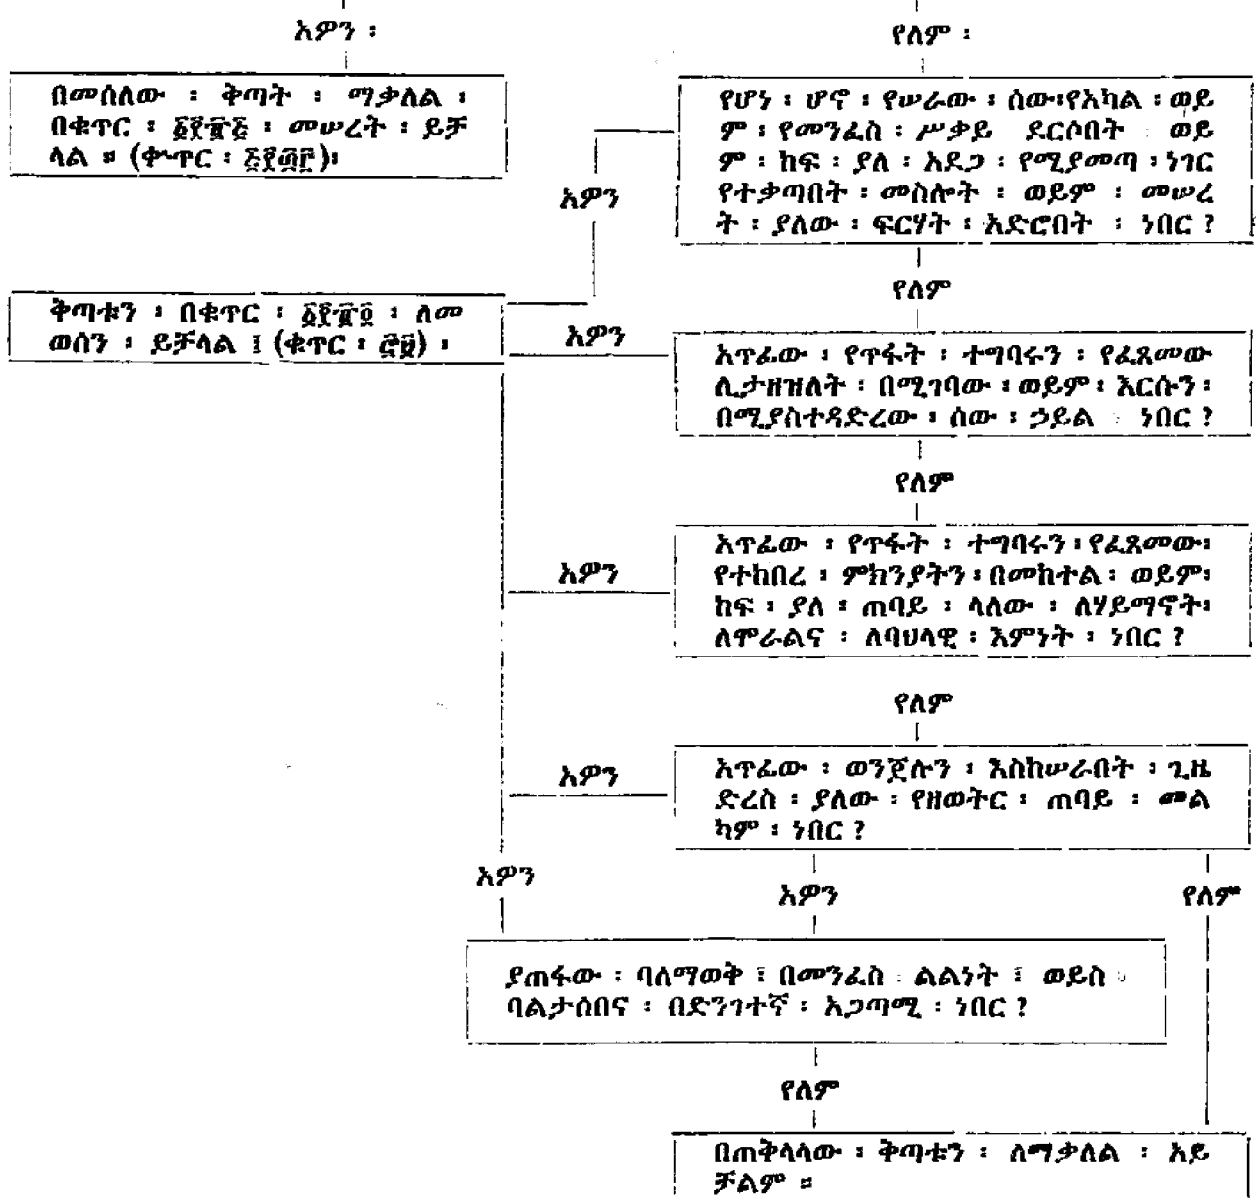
አዎን ፡

የለም ፡

በመሰለው ፡ ቅጣት ፡ ማቃለል ፡ በቁጥር ፡ ፩፻፹፩ ፡ መሠረት ፡ ይቻላል ። (ቍጥር ፡ ፩፻፹፫)፡

አዎን

የሆነ ፡ ሆኖ ፡ የሠራው ፡ ሰው፡የአካል ፡ ወይም ፡ የመንፈስ ፡ ሥቃይ ደርሶበት ወይም ፡ ከፍ ፡ ያለ ፡ አደጋ ፡ የሚያመጣ ፡ ነገር የተቃጣበት ፡ መስሎት ፡ ወይም ፡ መሠረት ፡ ያለው ፡ ፍርሃት ፡ አድሮበት ፡ ነበር ?

የለም

ቅጣቱን ፡ በቁጥር ፡ ፩፻፹፪ ፡ ለመወሰን ፡ ይቻላል ፤ (ቁጥር ፡ ፸፱) ፡

አዎን

አጥፊው ፡ የጥፋት ፡ ተግባሩን ፡ የፈጸመው ሊታዘዝለት ፡ በሚገባው ፡ ወይም ፡ እርሱን ፡ በሚያስተዳድረው ፡ ሰው ፡ ኃይል ፡ ነበር ?

የለም

አዎን

አጥፊው ፡ የጥፋት ፡ ተግባሩን ፡ የፈጸመው፡ የተከበረ ፡ ምክንያትን ፡ በመከተል፡ ወይም፡ ከፍ ፡ ያለ ፡ ጠባይ ፡ ላለው ፡ ለሃይማኖት፡ ለሞራልና ፡ ለባህላዊ ፡ እምነት ፡ ነበር ?

የለም

አዎን

አጥፊው ፡ ወንጀሉን ፡ እስከሠራበት ፡ ጊዜ ድረስ ፡ ያለው ፡ የዘወትር ፡ ጠባይ ፡ መልካም ፡ ነበር ?

አዎን

አዎን

የለም

ያጠፋው ፡ ባለማወቅ ፤ በመንፈስ ፡ ልልነት ፤ ወይስ ባልታሰበና ፡ በድንገተኛ ፡ አጋጣሚ ፡ ነበር ?

የለም

በጠቅላላው ፡ ቅጣቱን ፡ ለማቃለል ፡ አይቻልም ።